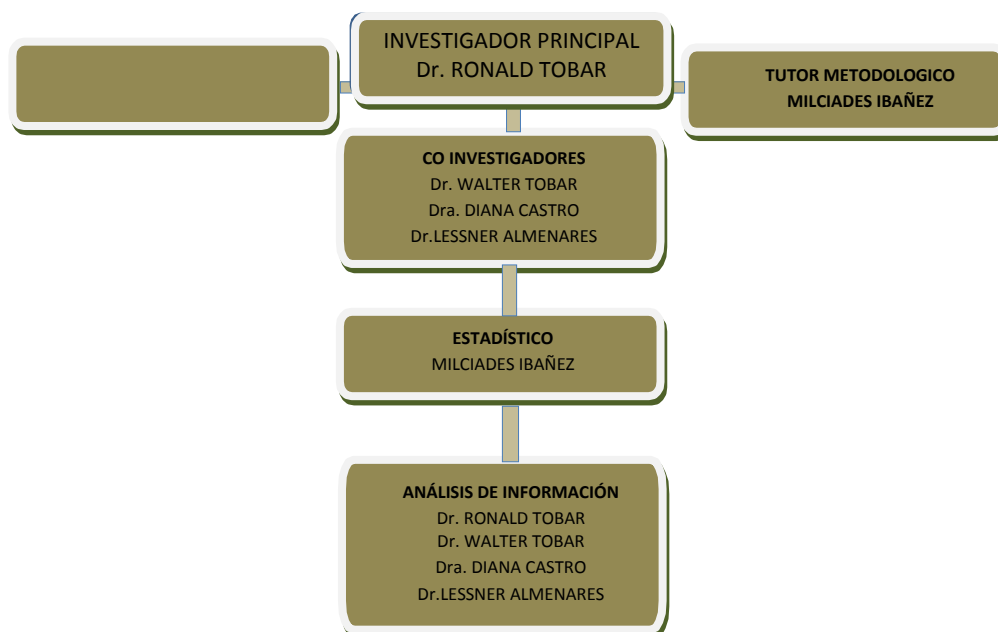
INVESTIGADOR PRINCIPAL
Dr. RONALD TOBAR

TUTOR METODOLOGICO
MILCIADES IBAÑEZ

CO INVESTIGADORES
Dr. WALTER TOBAR
Dra. DIANA CASTRO
Dr.LESSNER ALMENARES

ESTADÍSTICO
MILCIADES IBAÑEZ

ANÁLISIS DE INFORMACIÓN
Dr. RONALD TOBAR
Dr. WALTER TOBAR
Dra. DIANA CASTRO
Dr.LESSNER ALMENARES